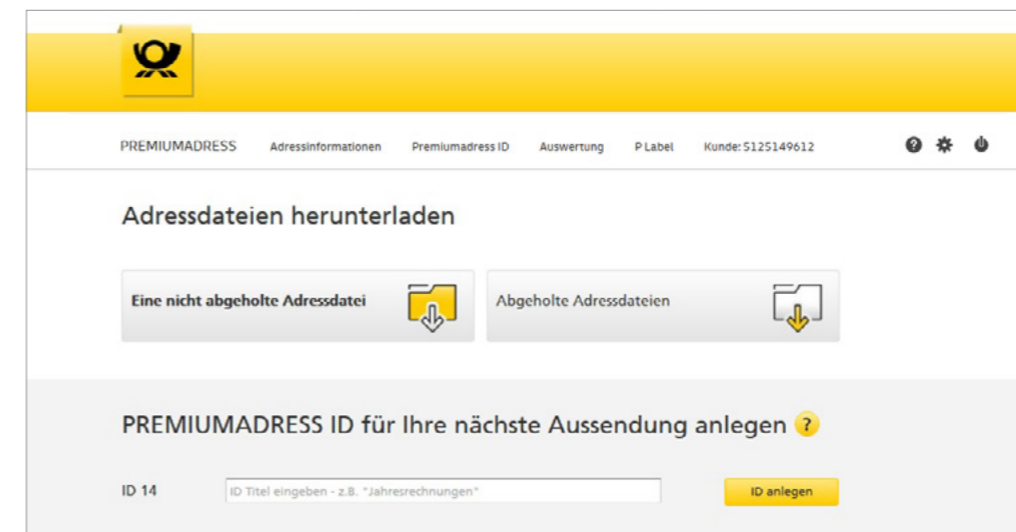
PREMIUMADRESS Adressinformationen Premiumadress ID Auswertung P Label Kunde: 5125149612

Adressdateien herunterladen

Eine nicht abgeholte Adressdatei

Abgeholte Adressdateien

PREMIUMADRESS ID für Ihre nächste Aussendung anlegen ?

ID 14

ID Titel eingeben - z.B. "Jahresrechnungen"

ID anlegen